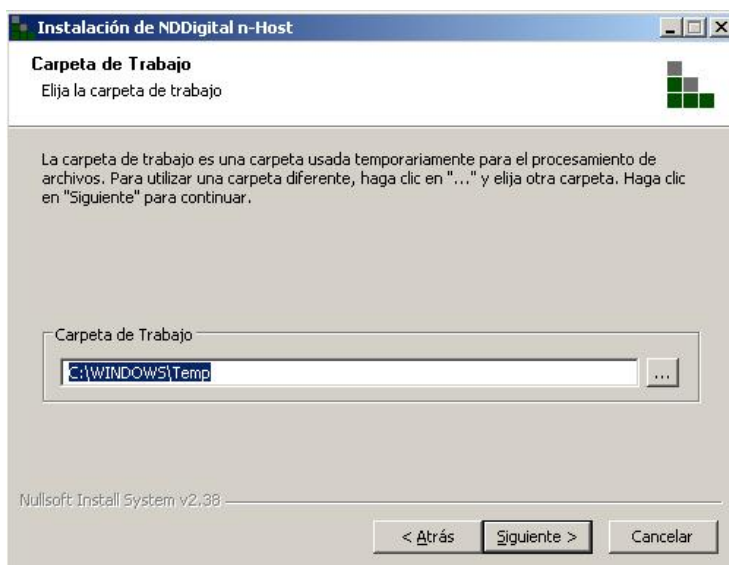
Instalación de NDDigital n-Host

Carpeta de Trabajo

Elija la carpeta de trabajo

La carpeta de trabajo es una carpeta usada temporariamente para el procesamiento de archivos. Para utilizar una carpeta diferente, haga clic en "..." y elija otra carpeta. Haga clic en "Siguiente" para continuar.

Carpeta de Trabajo

C:\WINDOWS\Temp

...

Nullsoft Install System v2.38

< Atrás

Siguiente >

Cancelar